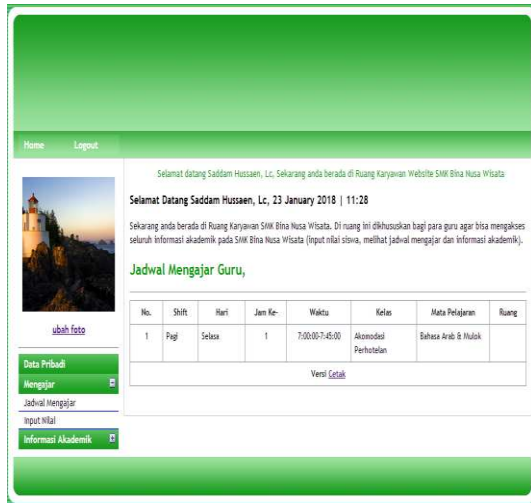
Home Logout

Selamat datang Saddam Hussaen, Lc, Sekarang anda berada di Ruang Karyawan Website SMK Bina Nusa Wisata

Selamat Datang Saddam Hussaen, Lc, 23 January 2018 | 11:28

Sekarang anda berada di Ruang Karyawan SMK Bina Nusa Wisata. Di ruang ini dikhususkan bagi para guru agar bisa mengakses seluruh informasi akademik pada SMK Bina Nusa Wisata (input nilai siswa, melihat jadwal mengajar dan informasi akademik).

Jadwal Mengajar Guru,

| No. | Shift | Hari | Jam Ke- | Waktu | Kelas | Mata Pelajaran | Ruang |
|---|---|---|---|---|---|---|---|
| 1 | Pagi | Selasa | 1 | 7:00:00-7:45:00 | Akomodasi Perhotelan | Bahasa Arab & Mulok | |

Versi Cetak

ubah foto

Data Pribadi

Mengajar

Jadwal Mengajar

Input Nilai

Informasi Akademik